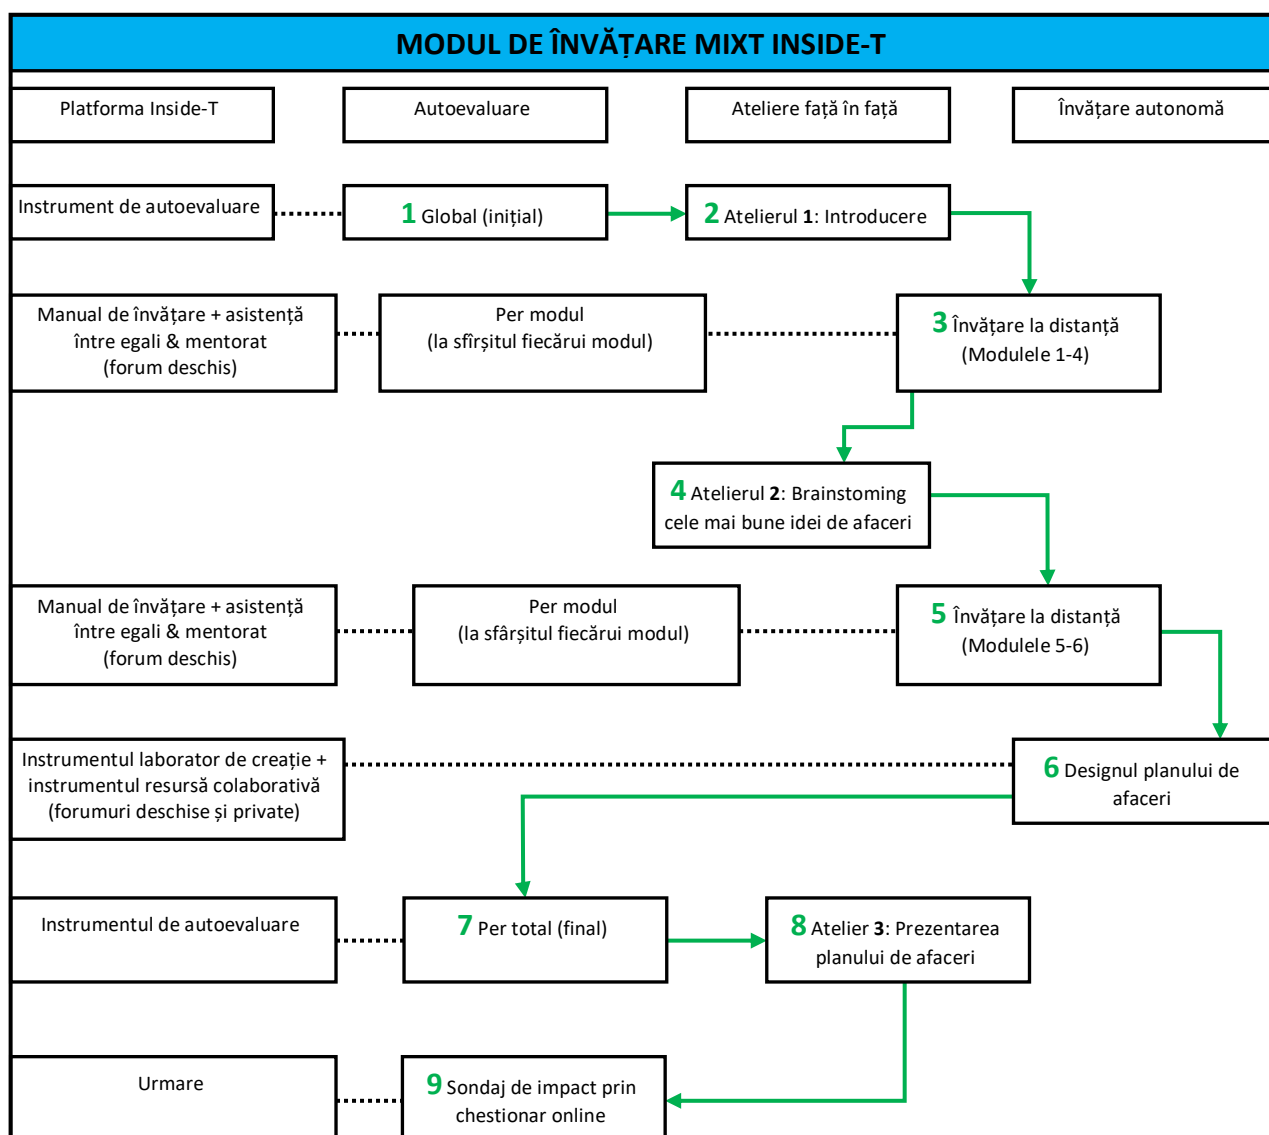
MODUL DE ÎNVĂȚARE MIXT INSIDE-T

Platforma Inside-T

Autoevaluare

Ateliere față în față

Învățare autonomă

Instrument de autoevaluare

1 Global (inițial)

2 Atelierul **1**: Introducere

Manual de învățare + asistență între egali & mentorat (forum deschis)

Per modul (la sfîrșitul fiecărui modul)

3 Învățare la distanță (Modulele 1-4)

4 Atelierul **2**: Brainstoming cele mai bune idei de afaceri

Manual de învățare + asistență între egali & mentorat (forum deschis)

Per modul (la sfârșitul fiecărui modul)

5 Învățare la distanță (Modulele 5-6)

Instrumentul laborator de creație + instrumentul resursă colaborativă (forumuri deschise și private)

6 Designul planului de afaceri

Instrumentul de autoevaluare

7 Per total (final)

8 Atelier **3**: Prezentarea planului de afaceri

Urmare

9 Sondaj de impact prin chestionar online